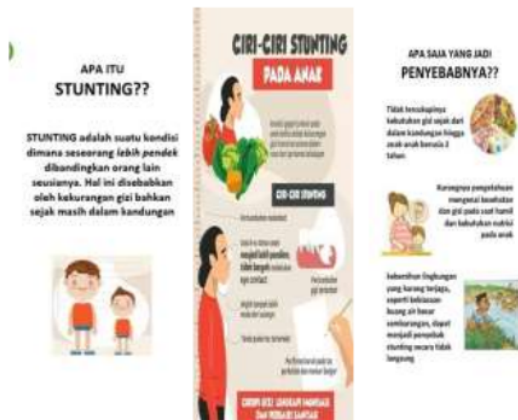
APA ITU
STUNTING??

STUNTING adalah suatu kondisi dimana seseorang lebih pendek dibandingkan orang lain seusianya. Hal ini disebabkan oleh kekurangan gizi bahkan sejak masih dalam kandungan

CIRI-CIRI STUNTING
PADA ANAK

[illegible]

CIRI-CIRI STUNTING

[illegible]

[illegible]

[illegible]

APA SAJA YANG JADI
PENYEBABNYA??

Tidak tercukupinya kebutuhan gizi sejak dari dalam kandungan hingga anak berusia 2 tahun

Kurangnya pengetahuan mengenai kesehatan dan gizi pada saat hamil dan kebutuhan nutrisi pada anak

kebersihan lingkungan yang kurang terjaga, seperti kebiasaan buang air besar sembarangan, dapat menjadi penyebab stunting secara tidak langsung